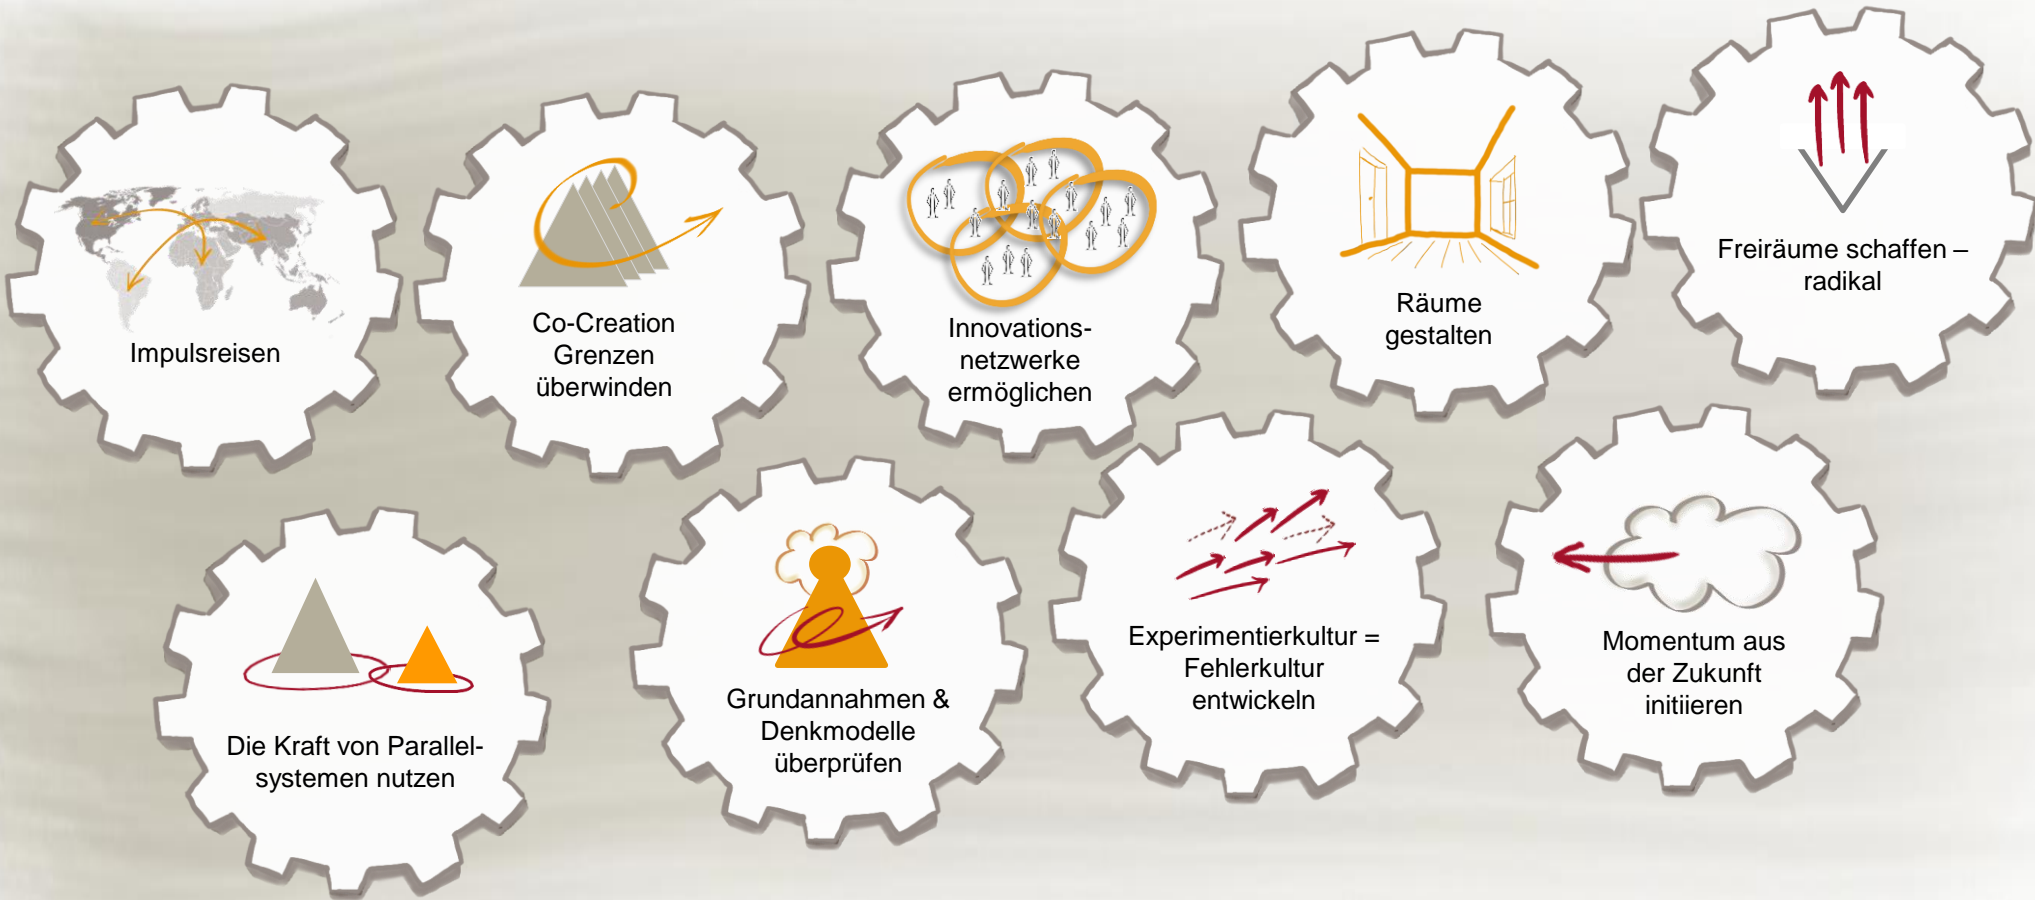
Impulsreisen

Co-Creation Grenzen überwinden

Innovationsnetzwerke ermöglichen

Räume gestalten

Freiräume schaffen – radikal

Die Kraft von Parallelsystemen nutzen

Grundannahmen & Denkmodelle überprüfen

Experimentierkultur = Fehlerkultur entwickeln

Momentum aus der Zukunft initiieren